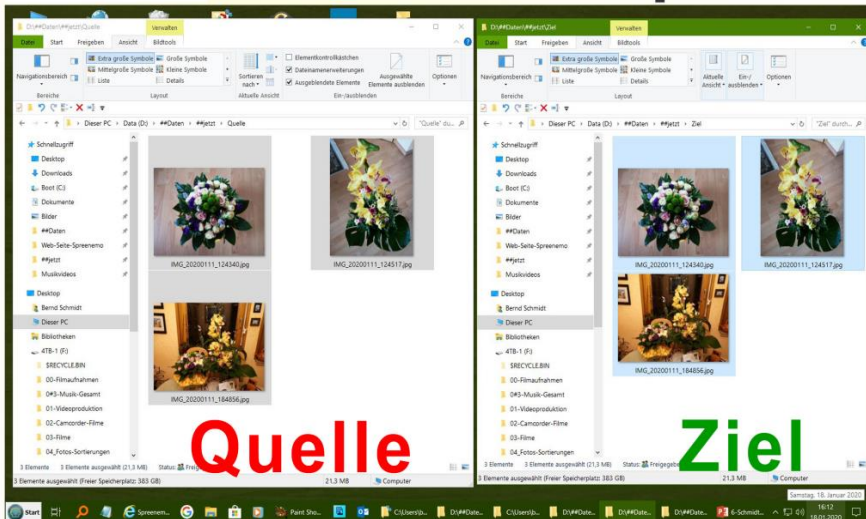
D:\##Daten\##jetzt\Quelle
Verwalten
Datei Start Freigeben Ansicht Bildtools
Navigationsbereich
Extra große Symbole Große Symbole
Mittelgroße Symbole Kleine Symbole
Liste Details
Sortieren nach
Elementkontrollkästchen
Dateinamenerweiterungen
Ausgeblendete Elemente
Ausgewählte Elemente ausblenden
Optionen
Bereiche Layout Aktuelle Ansicht Ein-/ausblenden
Dieser PC > Data (D:) > ##Daten > ##jetzt > Quelle
"Quelle" du...
Schnellzugriff
Desktop
Downloads
Boot (C:)
Dokumente
Bilder
##Daten
Web-Seite-Spreenemo
##jetzt
Musikvideos
Desktop
Bernd Schmidt
Dieser PC
Bibliotheken
4TB-1 (F:)
$RECYCLE.BIN
00-Filmaufnahmen
0#3-Musik-Gesamt
01-Videoproduktion
02-Camcorder-Filme
03-Filme
04_Fotos-Sortierungen
IMG_20200111_124340.jpg
IMG_20200111_124517.jpg
IMG_20200111_184856.jpg
Quelle
3 Elemente 3 Elemente ausgewählt (21,3 MB) Status: Freigegeben
3 Elemente ausgewählt (Freier Speicherplatz: 383 GB) 21,3 MB Computer

D:\##Daten\##jetzt\Ziel
Verwalten
Datei Start Freigeben Ansicht Bildtools
Navigationsbereich
Extra große Symbole Große Symbole
Mittelgroße Symbole Kleine Symbole
Liste Details
Aktuelle Ansicht
Ein-/ausblenden
Optionen
Bereiche Layout
Dieser PC > Data (D:) > ##Daten > ##jetzt > Ziel
"Ziel" durch...
Schnellzugriff
Desktop
Downloads
Boot (C:)
Dokumente
Bilder
##Daten
Web-Seite-Spreenemo
##jetzt
Musikvideos
Desktop
Bernd Schmidt
Dieser PC
Bibliotheken
4TB-1 (F:)
$RECYCLE.BIN
00-Filmaufnahmen
0#3-Musik-Gesamt
01-Videoproduktion
02-Camcorder-Filme
03-Filme
04_Fotos-Sortierungen
IMG_20200111_124340.jpg
IMG_20200111_124517.jpg
IMG_20200111_184856.jpg
Ziel
3 Elemente 3 Elemente ausgewählt (21,3 MB) Status: Freigegeben
3 Elemente ausgewählt (Freier Speicherplatz: 383 GB) 21,3 MB Computer

Samstag, 18. Januar 2020
Start Spreenem... Paint Sho... C:\Users\b... D:\##Date... C:\Users\b... D:\##Date... D:\##Date... D:\##Date... 6-Schmidt...
16:12
18.01.2020